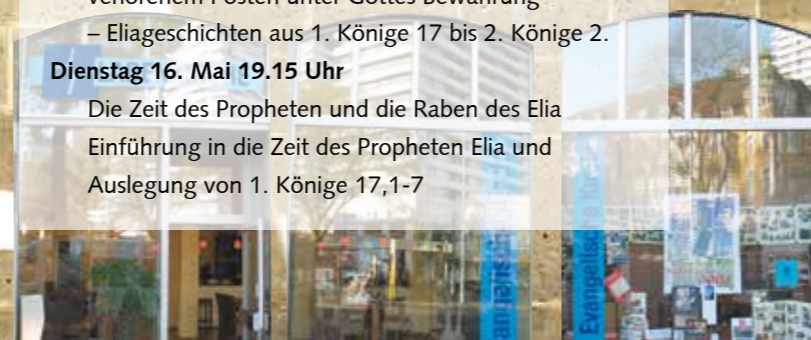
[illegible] verlorenem Posten unter Gottes Bewahrung

– Eliageschichten aus 1. Könige 17 bis 2. Könige 2.

**Dienstag 16. Mai 19.15 Uhr**

Die Zeit des Propheten und die Raben des Elia

Einführung in die Zeit des Propheten Elia und Auslegung von 1. Könige 17,1-7

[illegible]

Evangelisch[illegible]